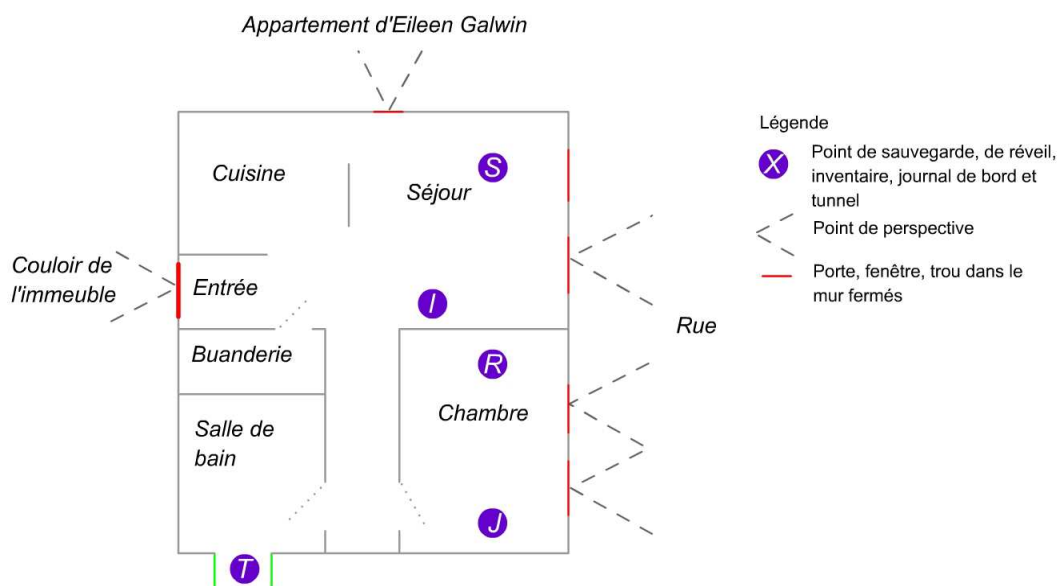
Appartement d'Eileen Galwin

Cuisine

Séjour

S

Couloir de l'immeuble

Entrée

I

Buanderie

R

Chambre

Salle de bain

J

T

Rue

Légende

X Point de sauvegarde, de réveil, inventaire, journal de bord et tunnel

Point de perspective

Porte, fenêtre, trou dans le mur fermés